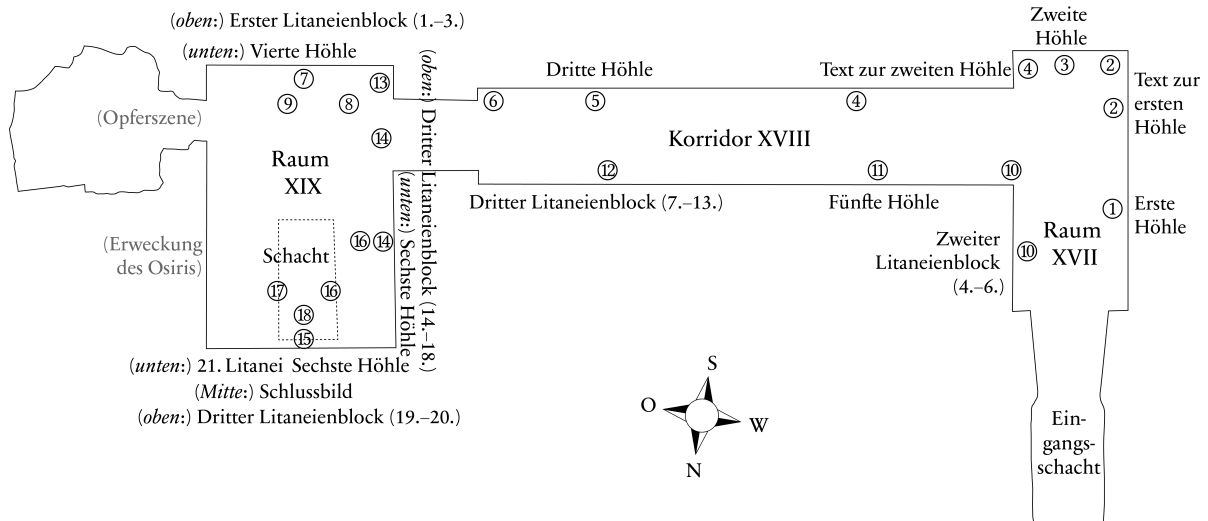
(*oben*:) Erster Litaneienblock (1.–3.)

(*unten*:) Vierte Höhle

⑦ ⑬ ⑨ ⑧ ⑭

(Opferszene)

Raum XIX

(*oben*:) Dritter Litaneienblock (14.–18.)

(*unten*:) Sechste Höhle

⑯ ⑭

(Erweckung des Osiris)

Schacht

⑰ ⑯ ⑱ ⑮

(*unten*:) 21. Litanei Sechste Höhle

(*Mitte*:) Schlussbild

(*oben*:) Dritter Litaneienblock (19.–20.)

⑥ Dritte Höhle ⑤ ④

Korridor XVIII

⑫ Dritter Litaneienblock (7.–13.)

⑪ Fünfte Höhle ⑩

Text zur zweiten Höhle ④

Zweite Höhle ③ ②

Text zur ersten Höhle ②

① Erste Höhle

Raum XVII

⑩ Zweiter Litaneienblock (4.–6.)

S O W N

Eingangsschacht